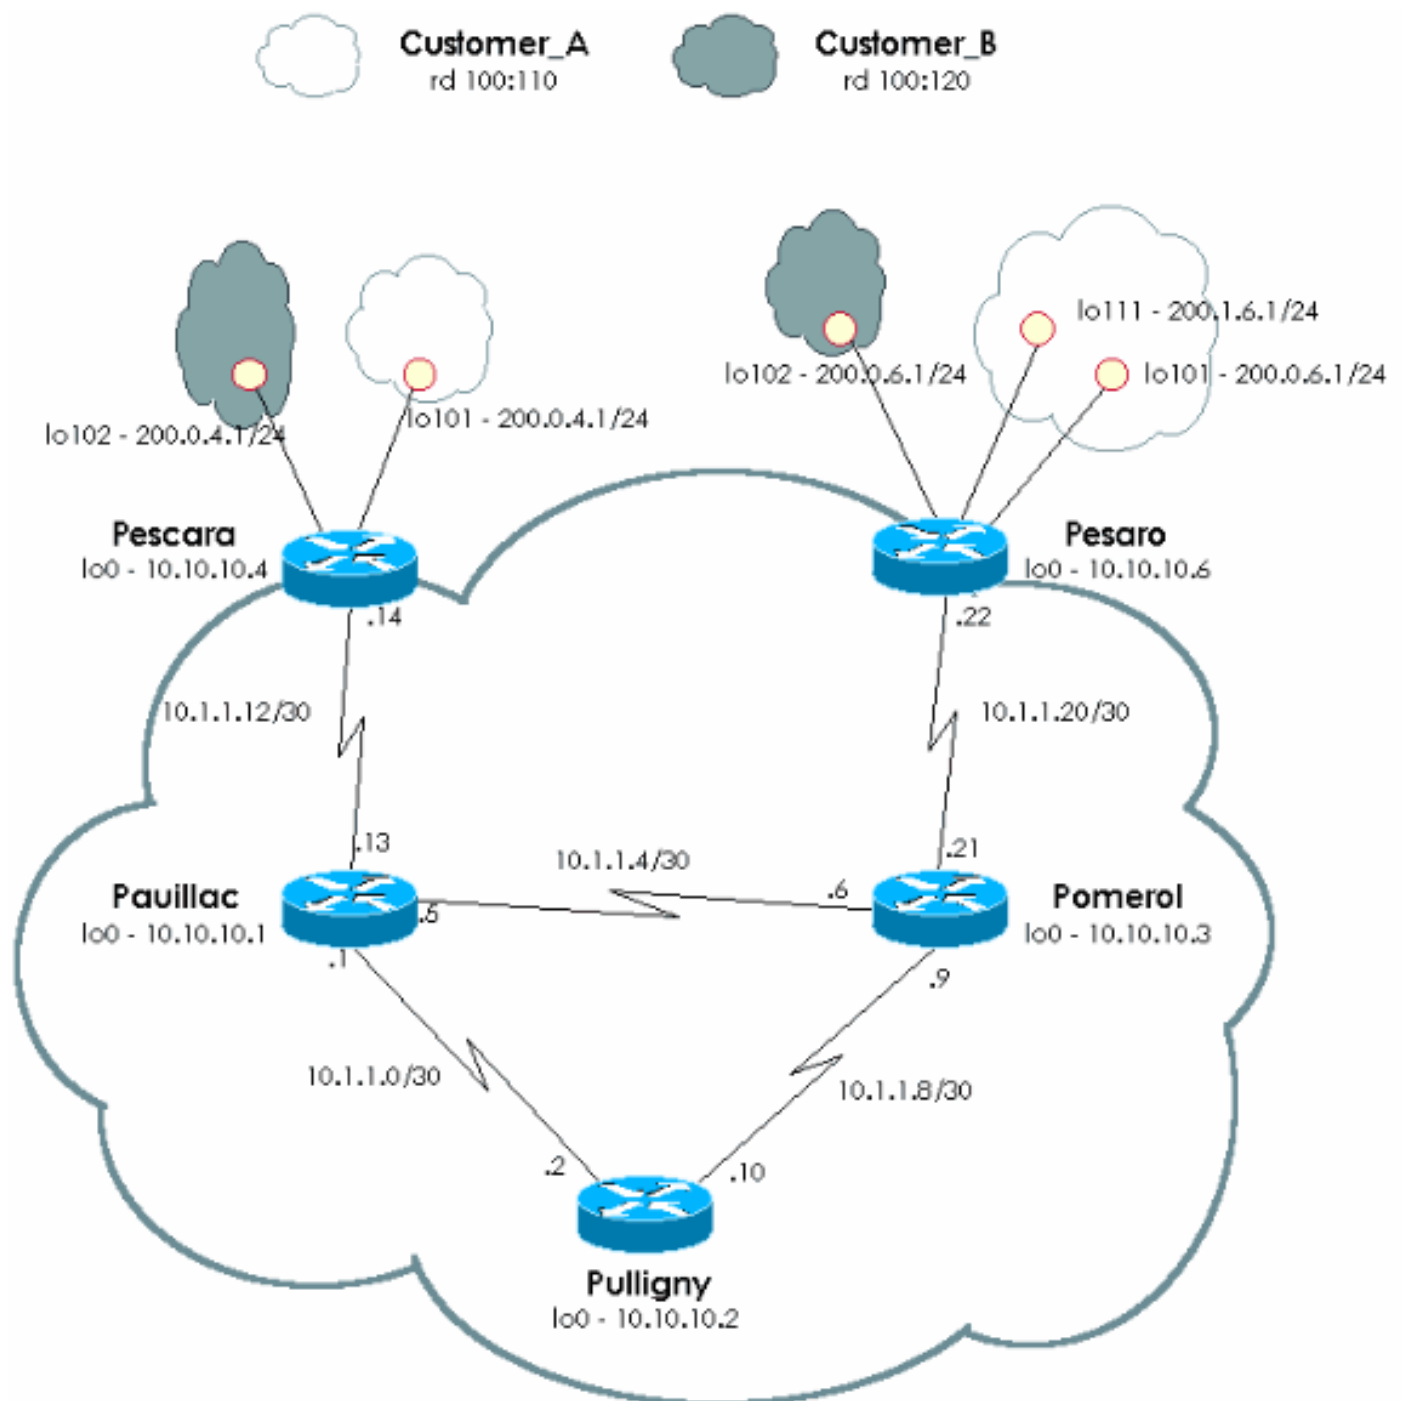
Customer_A
rd 100:110

Customer_B
rd 100:120

lo102 - 200.0.4.1/24

lo101 - 200.0.4.1/24

lo102 - 200.0.6.1/24

lo111 - 200.1.6.1/24

lo101 - 200.0.6.1/24

Pescara
lo0 - 10.10.10.4

.14

Pesaro
lo0 - 10.10.10.6

.22

10.1.1.12/30

10.1.1.20/30

.13

.21

10.1.1.4/30

Pauillac
lo0 - 10.10.10.1

.5

.6

Pomerol
lo0 - 10.10.10.3

.1

.9

10.1.1.0/30

10.1.1.8/30

.2

.10

Pulligny
lo0 - 10.10.10.2